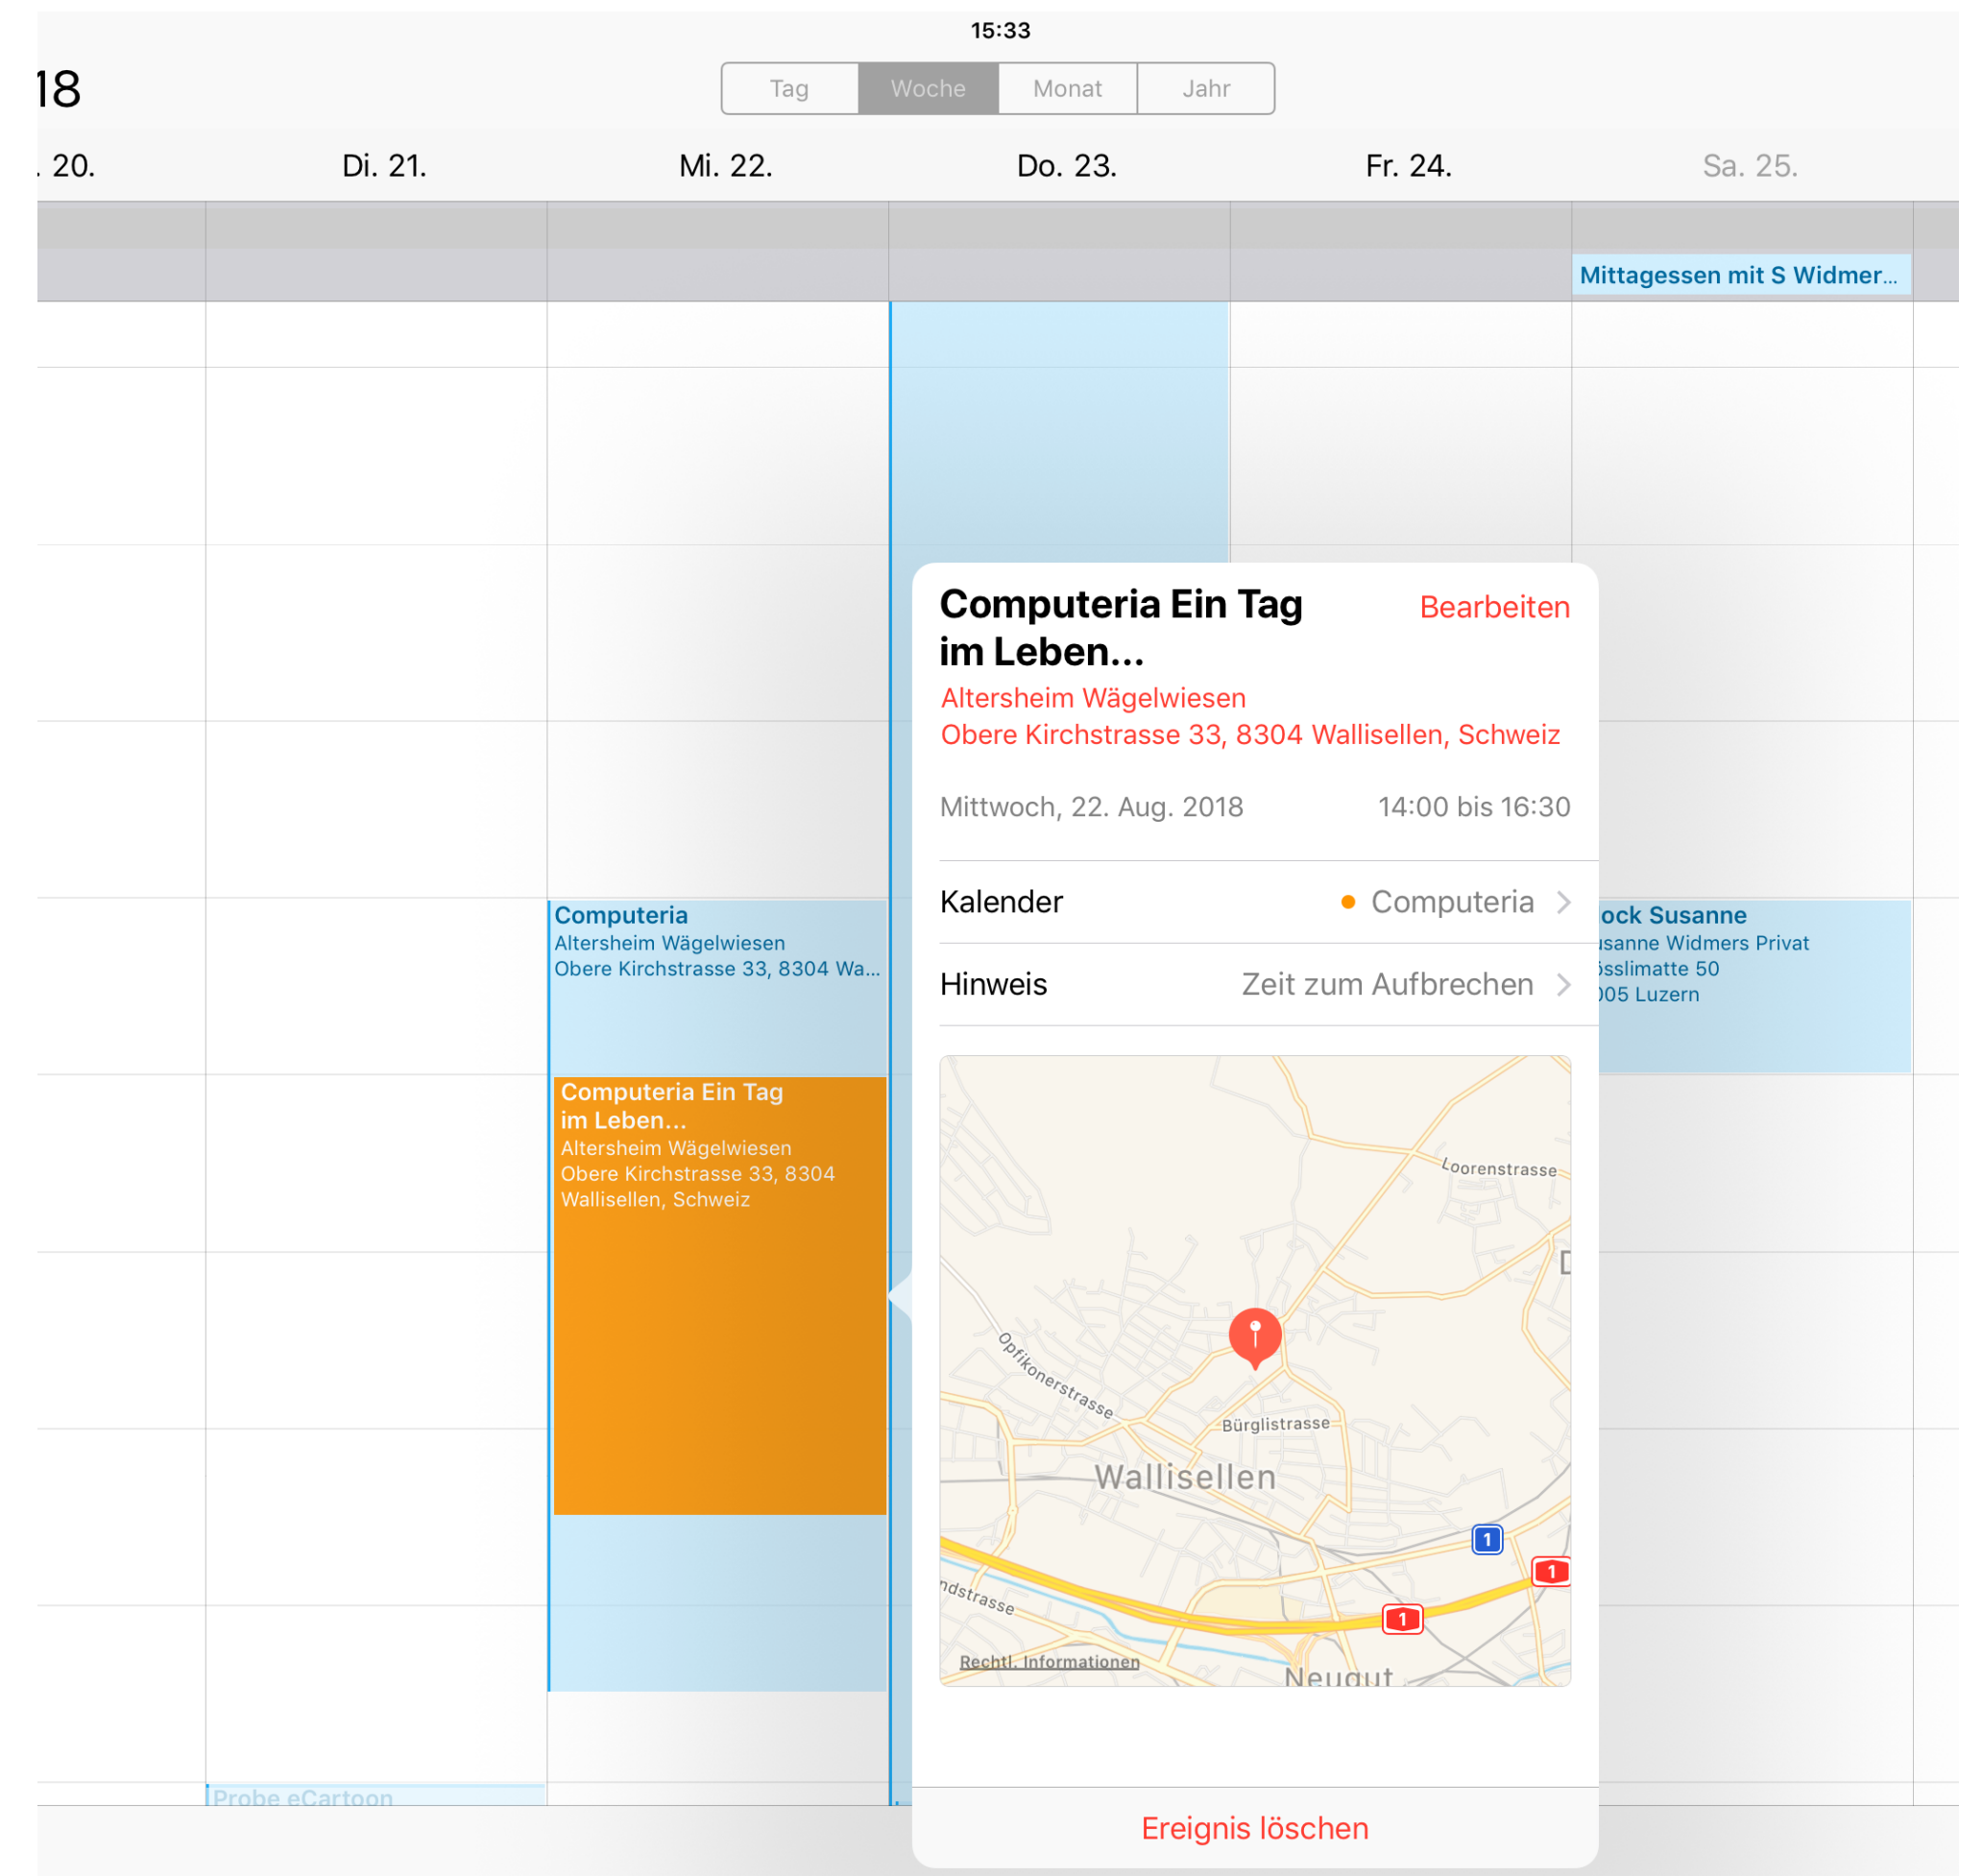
15:33

18

Tag | Woche | Monat | Jahr

. 20. Di. 21. Mi. 22. Do. 23. Fr. 24. Sa. 25.

Mittagessen mit S Widmer...

Computeria
Altersheim Wägelwiesen
Obere Kirchstrasse 33, 8304 Wa...

Computeria Ein Tag im Leben...
Altersheim Wägelwiesen
Obere Kirchstrasse 33, 8304 Wallisellen, Schweiz

ock Susanne
ısanne Widmers Privat
ısslimatte 50
)05 Luzern

Probe eCartoon

Computeria Ein Tag im Leben...
Bearbeiten
Altersheim Wägelwiesen
Obere Kirchstrasse 33, 8304 Wallisellen, Schweiz

Mittwoch, 22. Aug. 2018 14:00 bis 16:30

Kalender Computeria >

Hinweis Zeit zum Aufbrechen >

Loorenstrasse
Opfikonerstrasse
Bürglistrasse
Wallisellen
1
1
1
ndstrasse
Rechtl. Informationen
Neugut

Ereignis löschen